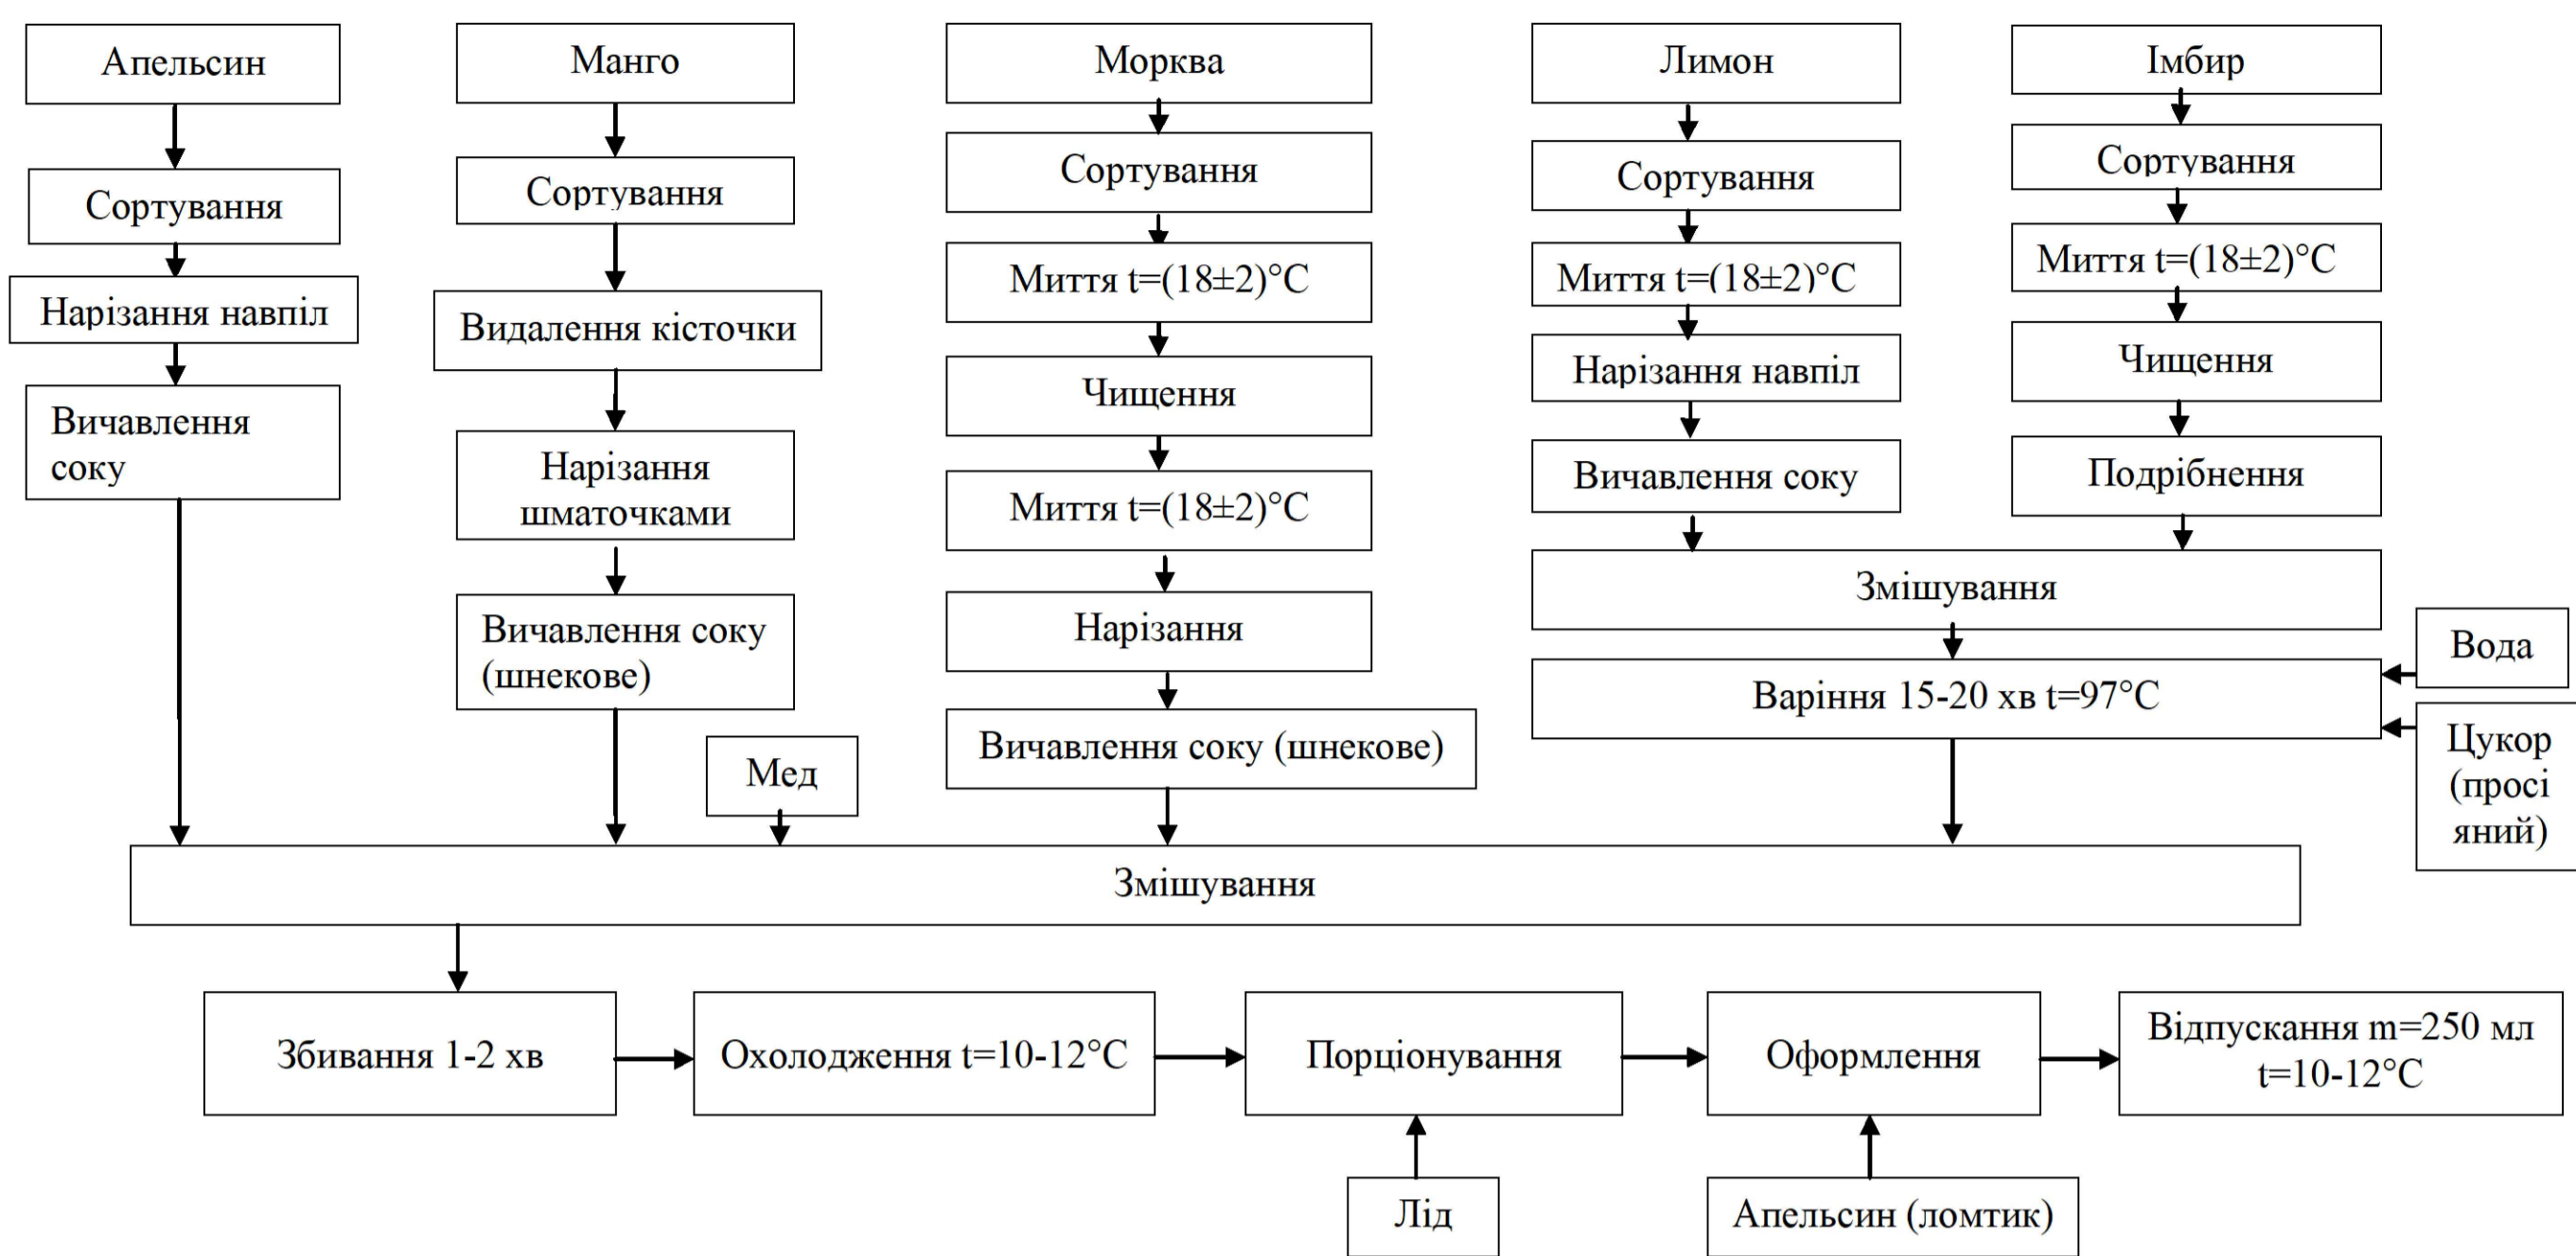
Апельсин

Сортування

Нарізання навпіл

Вичавлення соку

Манго

Сортування

Видалення кісточки

Нарізання шматочками

Вичавлення соку (шнекове)

Морква

Сортування

Миття t=(18±2)°C

Чищення

Миття t=(18±2)°C

Нарізання

Вичавлення соку (шнекове)

Лимон

Сортування

Миття t=(18±2)°C

Нарізання навпіл

Вичавлення соку

Імбир

Сортування

Миття t=(18±2)°C

Чищення

Подрібнення

Змішування

Вода

Варіння 15-20 хв t=97°C

Цукор (просіяний)

Мед

Змішування

Збивання 1-2 хв

Охолодження t=10-12°C

Порціонування

Оформлення

Відпускання m=250 мл t=10-12°C

Лід

Апельсин (ломтик)